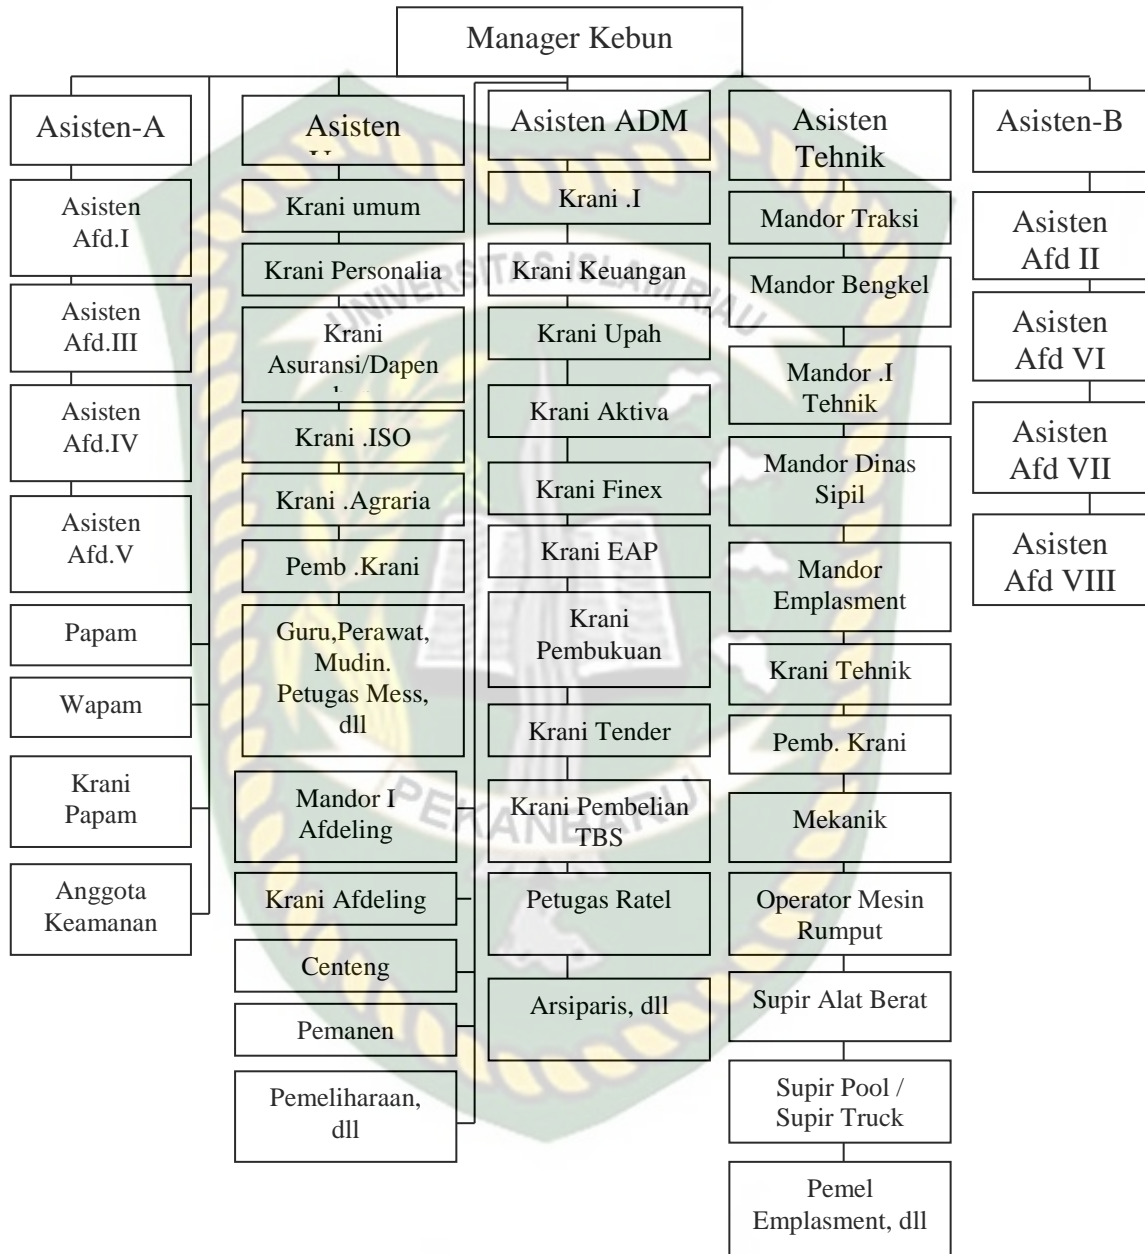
Manager Kebun

Asisten-A

Asisten Afd.I

Asisten Afd.III

Asisten Afd.IV

Asisten Afd.V

Papam

Wapam

Krani Papam

Anggota Keamanan

Asisten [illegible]

Krani umum

Krani Personalia

Krani Asuransi/Dapen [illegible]

Krani .ISO

Krani .Agraria

Pemb .Krani

Guru,Perawat, Mudin. Petugas Mess, dll

Mandor I Afdeling

Krani Afdeling

Centeng

Pemanen

Pemeliharaan, dll

Asisten ADM

Krani .I

Krani Keuangan

Krani Upah

Krani Aktiva

Krani Finex

Krani EAP

Krani Pembukuan

Krani Tender

Krani Pembelian TBS

Petugas Ratel

Arsiparis, dll

Asisten Tehnik

Mandor Traksi

Mandor Bengkel

Mandor .I Tehnik

Mandor Dinas Sipil

Mandor Emplasment

Krani Tehnik

Pemb. Krani

Mekanik

Operator Mesin Rumput

Supir Alat Berat

Supir Pool / Supir Truck

Pemel Emplasment, dll

Asisten-B

Asisten Afd II

Asisten Afd VI

Asisten Afd VII

Asisten Afd VIII

UNIVERSITAS ISLAM RIAU

PEKANBARU